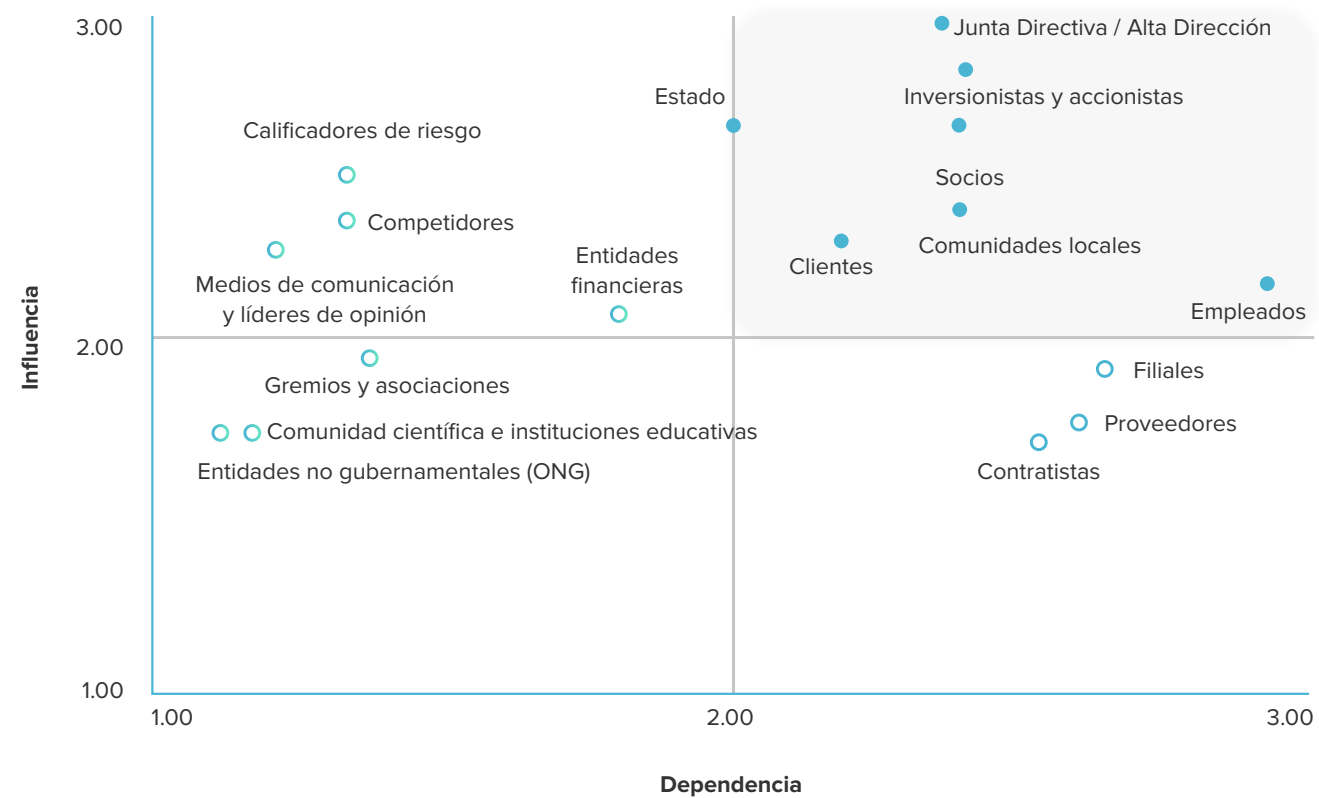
3.00
2.00
1.00
Influencia
1.00
2.00
3.00
Dependencia

Junta Directiva / Alta Dirección
Inversionistas y accionistas
Estado
Calificadores de riesgo
Socios
Competidores
Entidades financieras
Comunidades locales
Clientes
Medios de comunicación y líderes de opinión
Empleados
Gremios y asociaciones
Filiales
Proveedores
Comunidad científica e instituciones educativas
Entidades no gubernamentales (ONG)
Contratistas